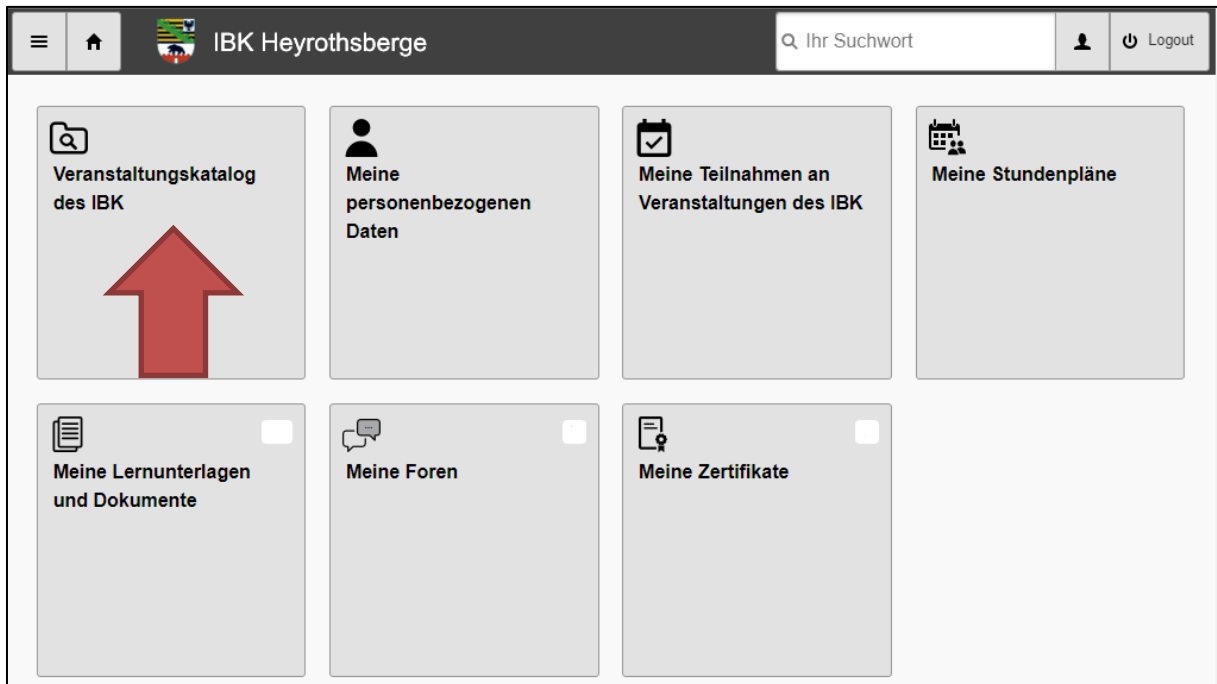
IBK Heyrothsberge

Ihr Suchwort

Logout

Veranstaltungskatalog des IBK

Meine personenbezogenen Daten

Meine Teilnahmen an Veranstaltungen des IBK

Meine Stundenpläne

Meine Lernunterlagen und Dokumente

Meine Foren

Meine Zertifikate